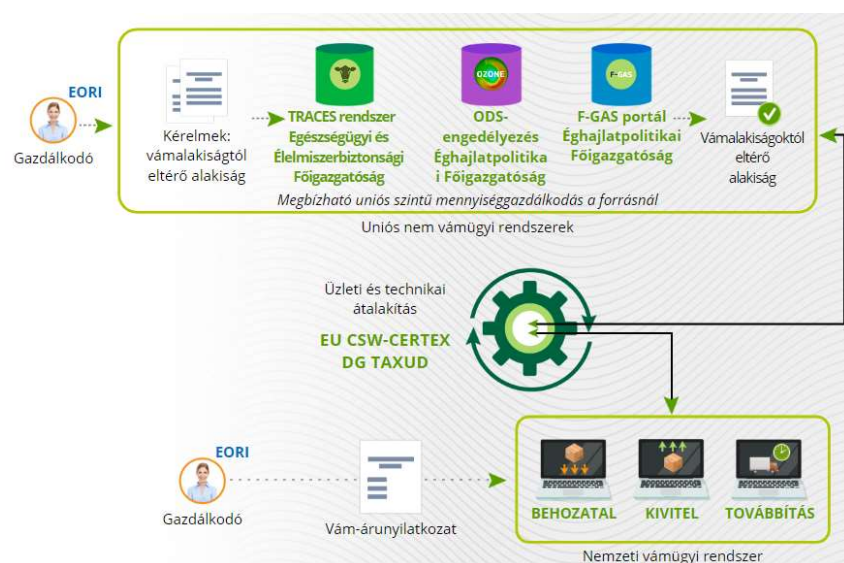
EORI

Gazdálkodó

Kérelmek: vámalakiságtól eltérő alakiság

TRACES rendszer Egészségügyi és Élelmiszerbiztonsági Főigazgatóság

OZONE

ODS-engedélyezés Éghajlatpolitika i Főigazgatóság

F-GAS

F-GAS portál Éghajlatpolitikai Főigazgatóság

Vámalakiságoktól eltérő alakiság

Megbízható uniós szintű mennyiséggazdálkodás a forrásnál

Uniós nem vámügyi rendszerek

Üzleti és technikai átalakítás

EU CSW-CERTEX DG TAXUD

EORI

Gazdálkodó

Vám-árunyilatkozat

BEHOZATAL

KIVITEL

TOVÁBBÍTÁS

Nemzeti vámügyi rendszer